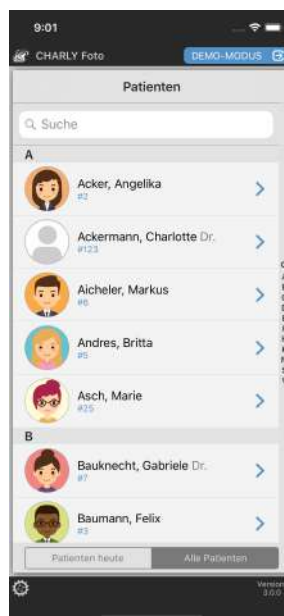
9:01

CHARLY Foto

DEMO-MODUS

Patienten

Suche

A

Acker, Angelika
#2

Ackermann, Charlotte Dr.
#123

Aicheler, Markus
#6

Andres, Britta
#5

Asch, Marie
#25

B

Bauknecht, Gabriele Dr.
#7

Baumann, Felix
#3

Patienten heute

Alle Patienten

Version
3.0.0